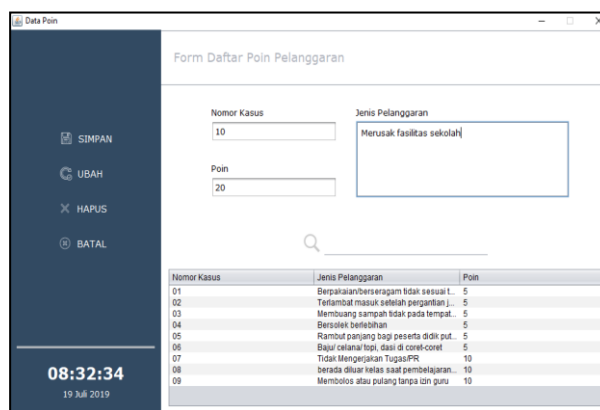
Data Poin

SIMPAN

UBAH

HAPUS

BATAL

08:32:34

19 Juli 2019

Form Daftar Poin Pelanggaran

Nomor Kasus

10

Poin

20

Jenis Pelanggaran

Merusak fasilitas sekolah

| Nomor Kasus | Jenis Pelanggaran | Poin |
|---|---|---|
| 01 | Berpakaian/berseragam tidak sesuai t... | 5 |
| 02 | Terlambat masuk setelah pergantian j... | 5 |
| 03 | Membuang sampah tidak pada tempat... | 5 |
| 04 | Bersolek berlebihan | 5 |
| 05 | Rambut panjang bagi peserta didik put... | 5 |
| 06 | Baju/ celana/ topi, dasi di coret-coret | 5 |
| 07 | Tidak Mengerjakan Tugas/PR | 10 |
| 08 | berada diluar kelas saat pembelajaran... | 10 |
| 09 | Membolos atau pulang tanpa izin guru | 10 |